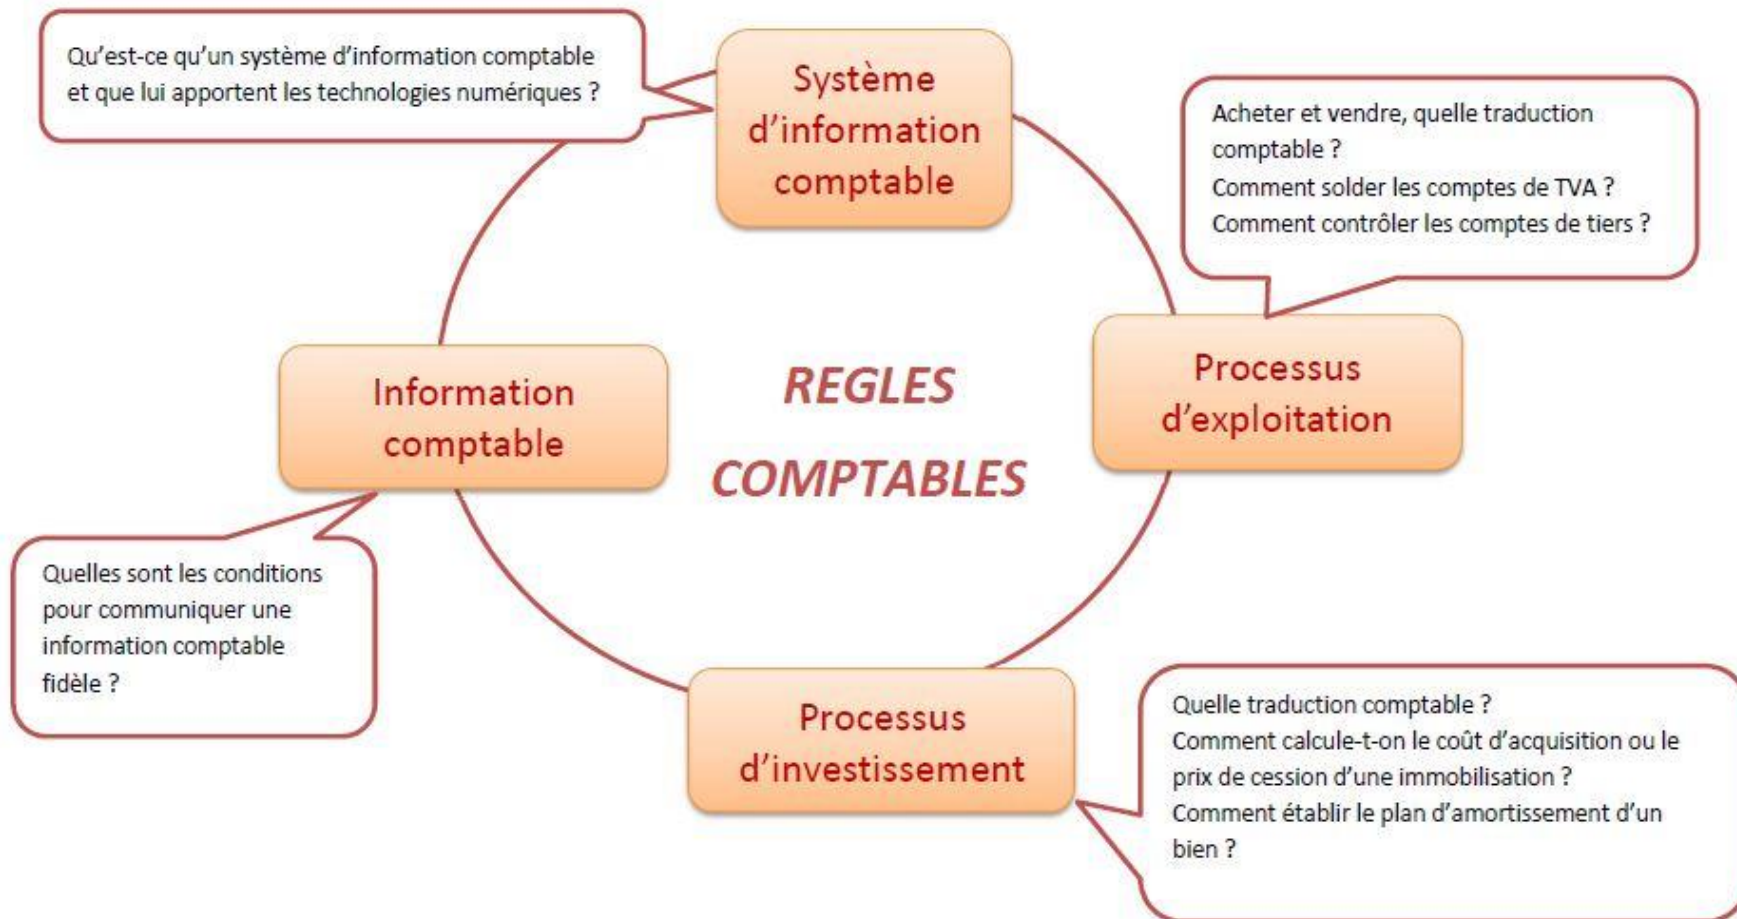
Qu'est-ce qu'un système d'information comptable et que lui apportent les technologies numériques ?

Système d'information comptable

Acheter et vendre, quelle traduction comptable ?
Comment solder les comptes de TVA ?
Comment contrôler les comptes de tiers ?

Information comptable

REGLES COMPTABLES

Processus d'exploitation

Quelles sont les conditions pour communiquer une information comptable fidèle ?

Processus d'investissement

Quelle traduction comptable ?
Comment calcule-t-on le coût d'acquisition ou le prix de cession d'une immobilisation ?
Comment établir le plan d'amortissement d'un bien ?